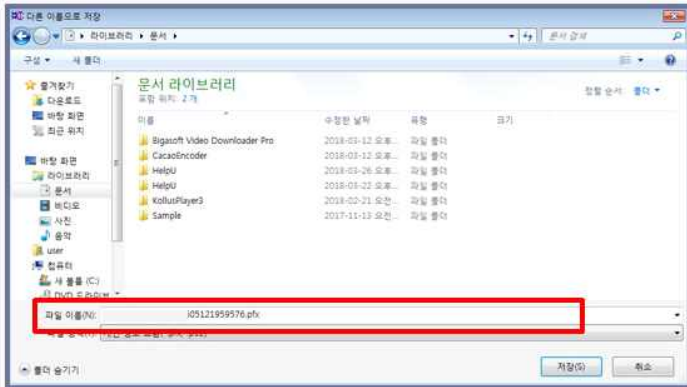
다른 이름으로 저장

라이브러리 ▸ 문서 ▸

문서 검색

구성 ▾ 새 폴더

즐겨찾기
다운로드
바탕 화면
최근 위치

바탕 화면
라이브러리
문서
비디오
사진
음악
user
컴퓨터
새 볼륨 (C:)
DVD 드라이브

문서 라이브러리
포함 위치: 2개

정렬 기준: 폴더 ▾

| 이름 | 수정한 날짜 | 유형 | 크기 |
|---|---|---|---|
| Bigasoft Video Downloader Pro | 2018-03-12 오후... | 파일 폴더 | |
| CacaoEncoder | 2018-03-12 오후... | 파일 폴더 | |
| HelpU | 2018-03-26 오후... | 파일 폴더 | |
| HelpU | 2018-03-22 오후... | 파일 폴더 | |
| KollusPlayer3 | 2018-02-21 오전... | 파일 폴더 | |
| Sample | 2017-11-13 오전... | 파일 폴더 | |

파일 이름(N): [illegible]i05121959576.pfx

파일 형식(T): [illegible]

폴더 숨기기

저장(S) 취소